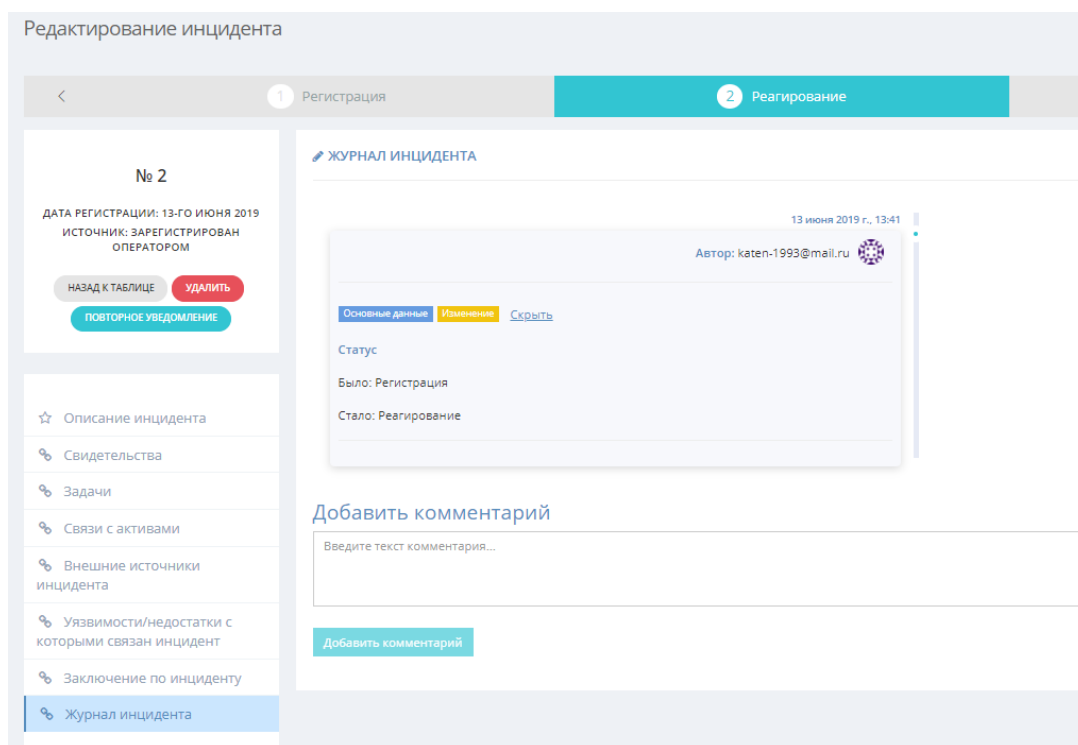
Редактирование инцидента

<

1 Регистрация

2 Реагирование

№ 2

ДАТА РЕГИСТРАЦИИ: 13-ГО ИЮНЯ 2019

ИСТОЧНИК: ЗАРЕГИСТРИРОВАН ОПЕРАТОРОМ

НАЗАД К ТАБЛИЦЕ

УДАЛИТЬ

ПОВТОРНОЕ УВЕДОМЛЕНИЕ

Описание инцидента

Свидетельства

Задачи

Связи с активами

Внешние источники инцидента

Уязвимости/недостатки с которыми связан инцидент

Заключение по инциденту

Журнал инцидента

ЖУРНАЛ ИНЦИДЕНТА

13 июня 2019 г., 13:41

Автор: katen-1993@mail.ru

Основные данные Изменение Скрыть

Статус

Было: Регистрация

Стало: Реагирование

Добавить комментарий

Введите текст комментария...

Добавить комментарий